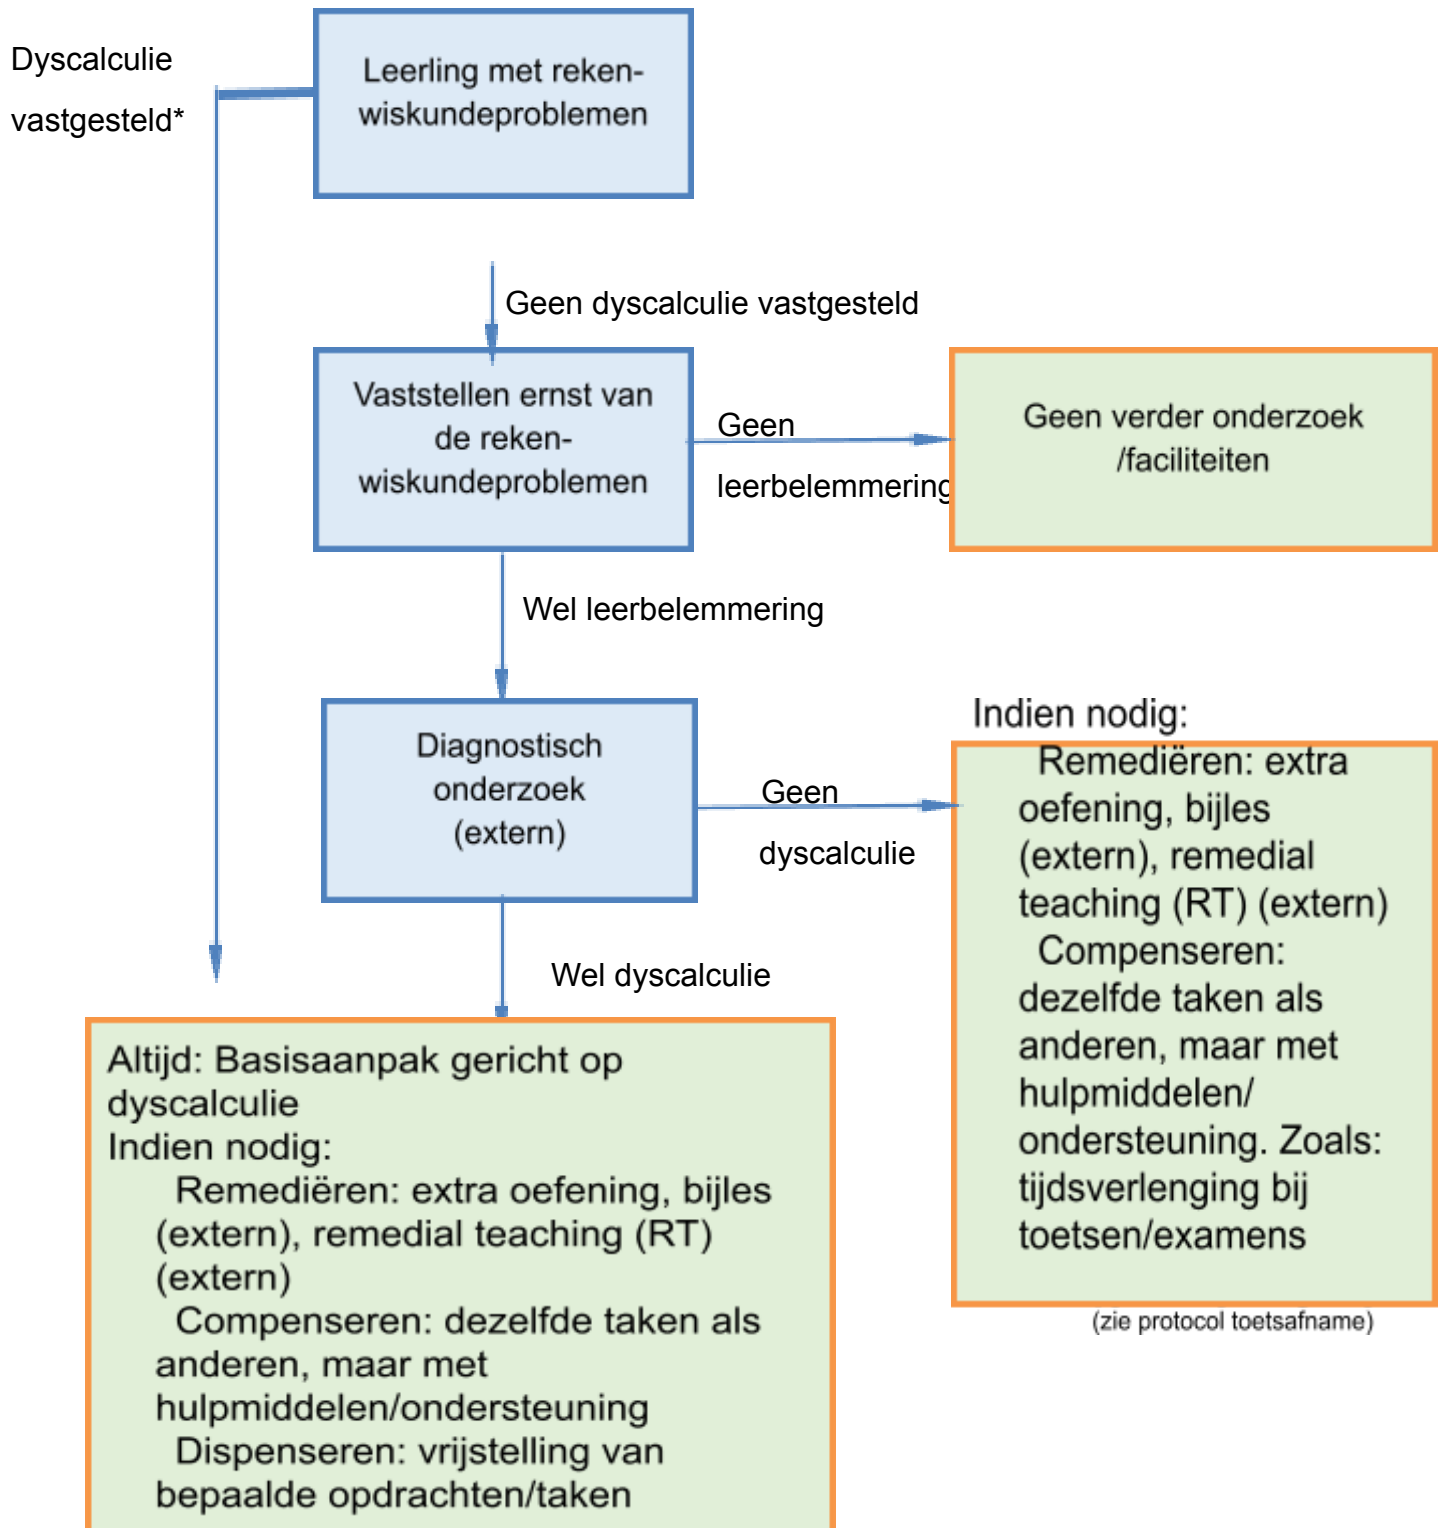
Dyscalculie vastgesteld*

Leerling met reken-wiskundeproblemen

Geen dyscalculie vastgesteld

Vaststellen ernst van de reken-wiskundeproblemen

Geen leerbelemmering

Geen verder onderzoek /faciliteiten

Wel leerbelemmering

Diagnostisch onderzoek (extern)

Geen dyscalculie

Indien nodig:
Remediëren: extra oefening, bijles (extern), remedial teaching (RT) (extern)
Compenseren: dezelfde taken als anderen, maar met hulpmiddelen/ ondersteuning. Zoals: tijdsverlenging bij toetsen/examens

(zie protocol toetsafname)

Wel dyscalculie

Altijd: Basisaanpak gericht op dyscalculie
Indien nodig:
Remediëren: extra oefening, bijles (extern), remedial teaching (RT) (extern)
Compenseren: dezelfde taken als anderen, maar met hulpmiddelen/ondersteuning
Dispenseren: vrijstelling van bepaalde opdrachten/taken